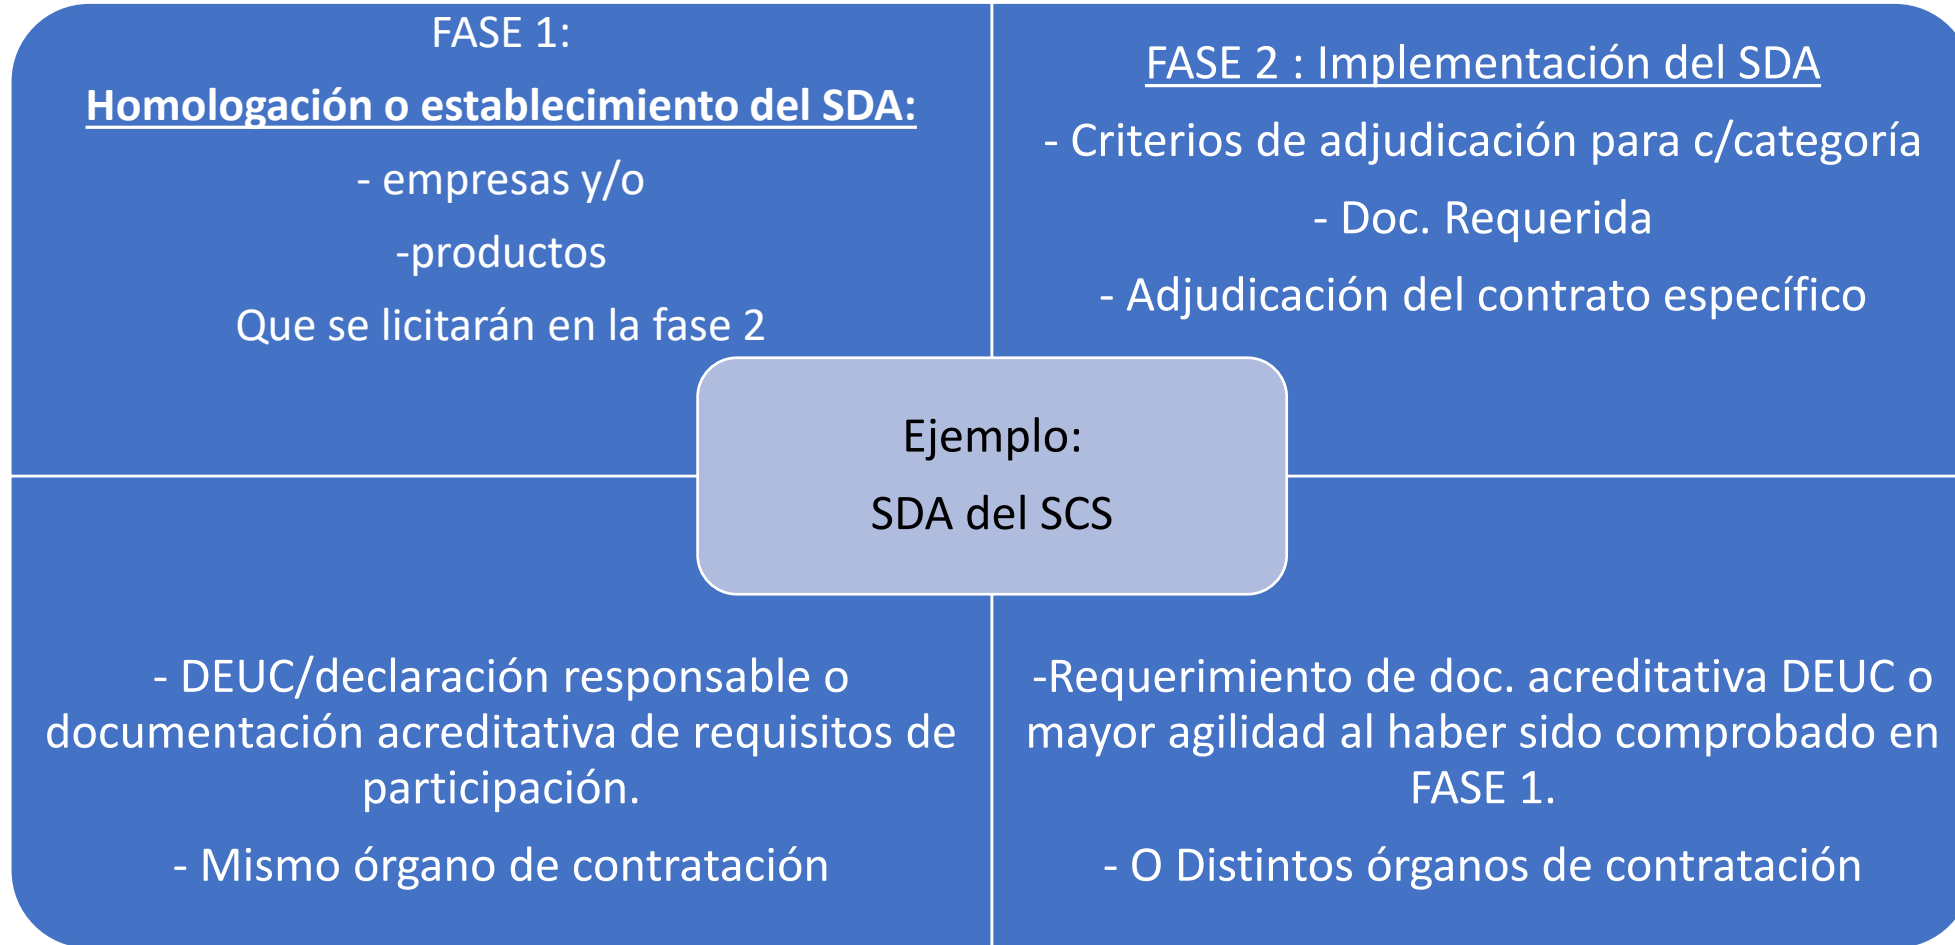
FASE 1:

Homologación o establecimiento del SDA:

- empresas y/o

-productos

Que se licitarán en la fase 2

FASE 2 : Implementación del SDA

- Criterios de adjudicación para c/categoría

- Doc. Requerida

- Adjudicación del contrato específico

Ejemplo:

SDA del SCS

- DEUC/declaración responsable o documentación acreditativa de requisitos de participación.

- Mismo órgano de contratación

-Requerimiento de doc. acreditativa DEUC o mayor agilidad al haber sido comprobado en FASE 1.

- O Distintos órganos de contratación